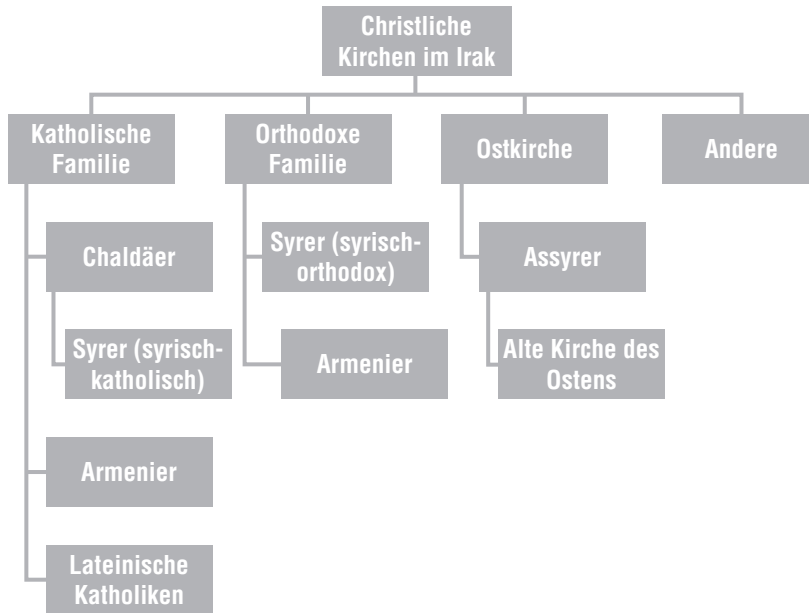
Christliche Kirchen im Irak

Katholische Familie

Chaldäer

Syrer (syrisch-katholisch)

Armenier

Lateinische Katholiken

Orthodoxe Familie

Syrer (syrisch-orthodox)

Armenier

Ostkirche

Assyrer

Alte Kirche des Ostens

Andere